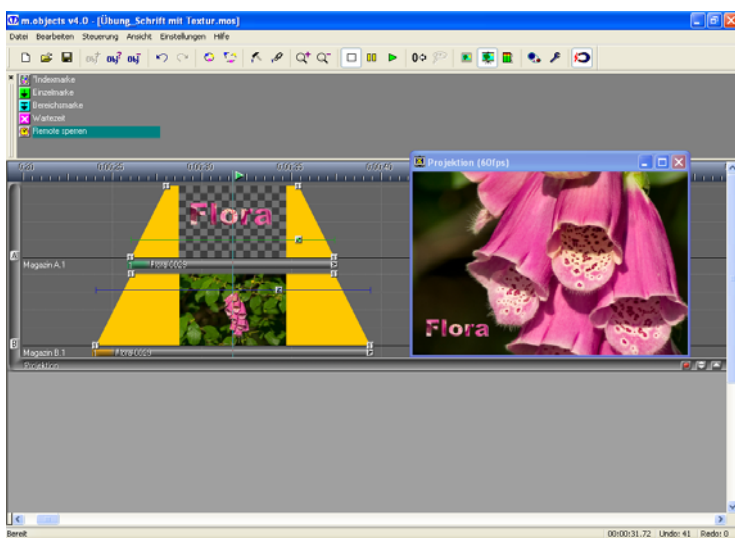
m.objects v4.0 - [Übung_Schrift mit Textur.mos]

Datei Bearbeiten Steuerung Ansicht Einstellungen Hilfe

Indexmarke
Einzelmarke
Bereichsmarke
Wartezeit
Remote sperren

Flora

Magazin A.1
Flora 0009

Magazin B.1
Flora 0009

Projektion

Projektion (60fps)

Flora

Bereit

00:00:31.72 Undo: 41 Redo: 0